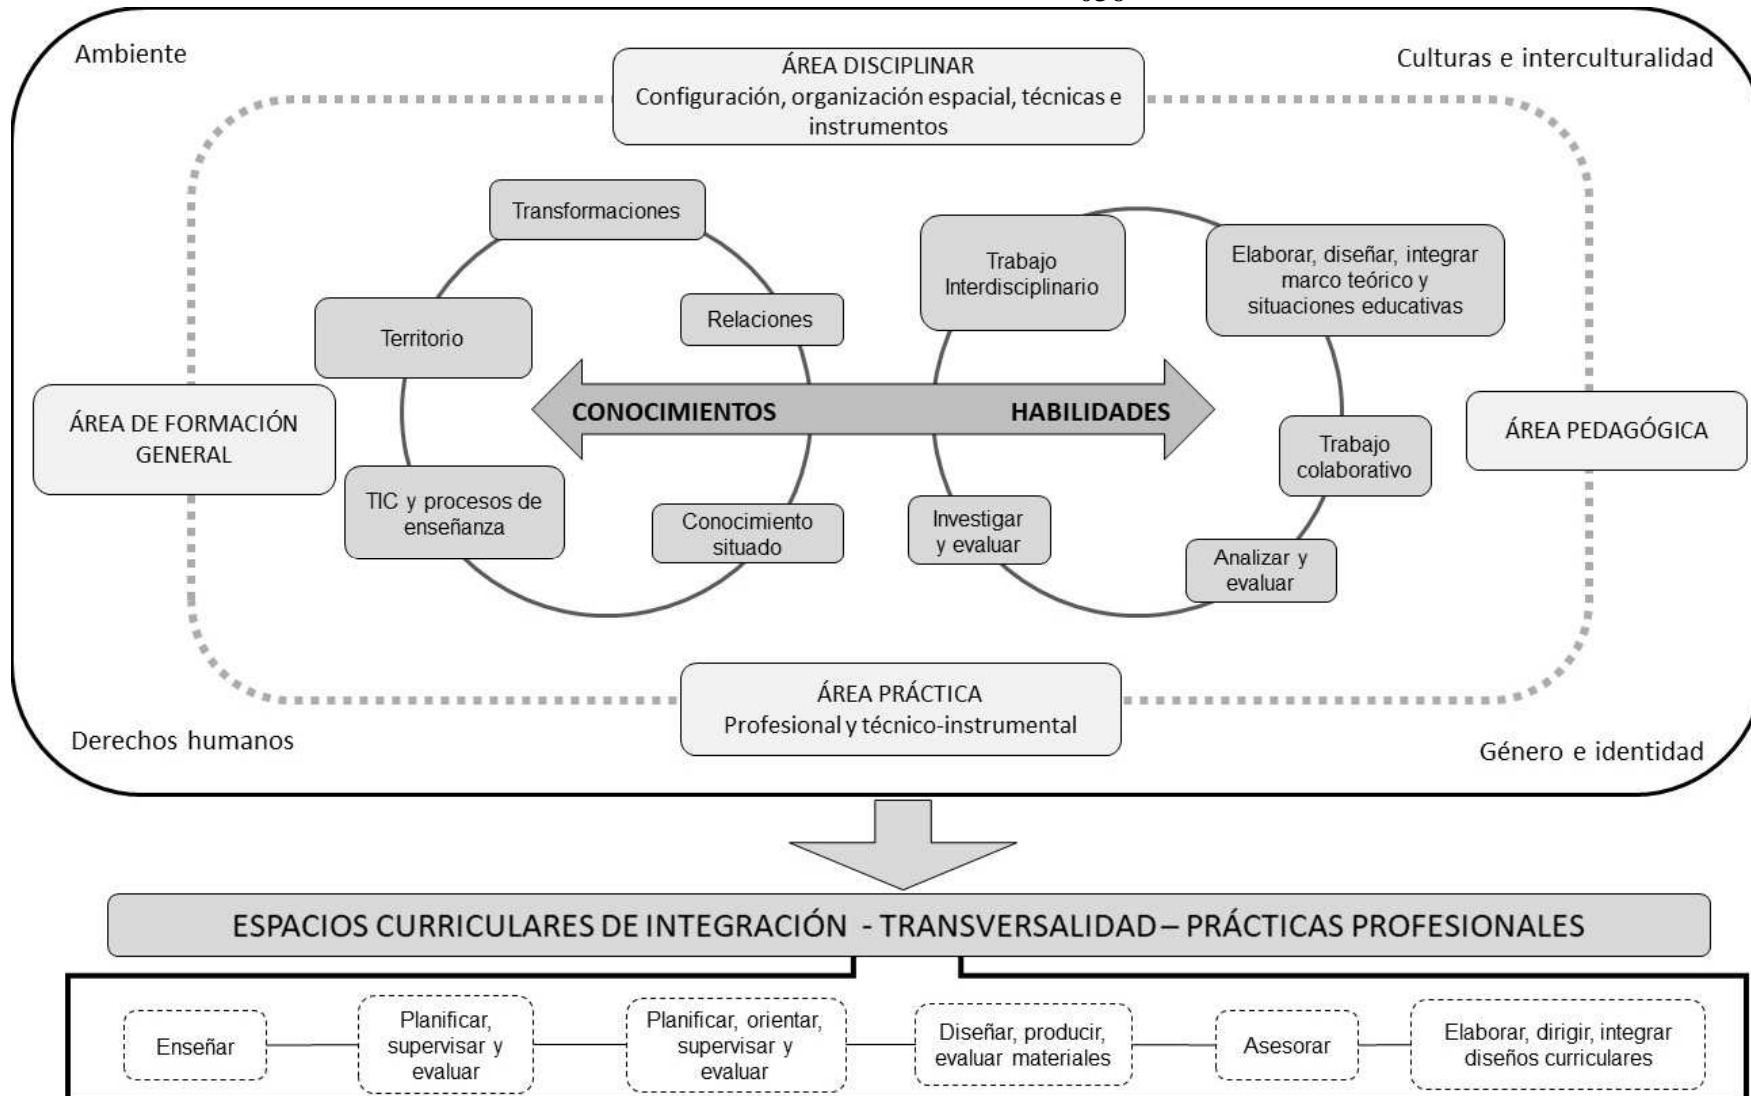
Ambiente

ÁREA DISCIPLINAR
Configuración, organización espacial, técnicas e instrumentos

Culturas e interculturalidad

Transformaciones

Relaciones

Territorio

Trabajo Interdisciplinario

Elaborar, diseñar, integrar marco teórico y situaciones educativas

ÁREA DE FORMACIÓN GENERAL

CONOCIMIENTOS

HABILIDADES

ÁREA PEDAGÓGICA

Trabajo colaborativo

TIC y procesos de enseñanza

Conocimiento situado

Investigar y evaluar

Analizar y evaluar

ÁREA PRÁCTICA
Profesional y técnico-instrumental

Derechos humanos

Género e identidad

ESPACIOS CURRICULARES DE INTEGRACIÓN - TRANSVERSALIDAD – PRÁCTICAS PROFESIONALES

Enseñar

Planificar, supervisar y evaluar

Planificar, orientar, supervisar y evaluar

Diseñar, producir, evaluar materiales

Asesorar

Elaborar, dirigir, integrar diseños curriculares